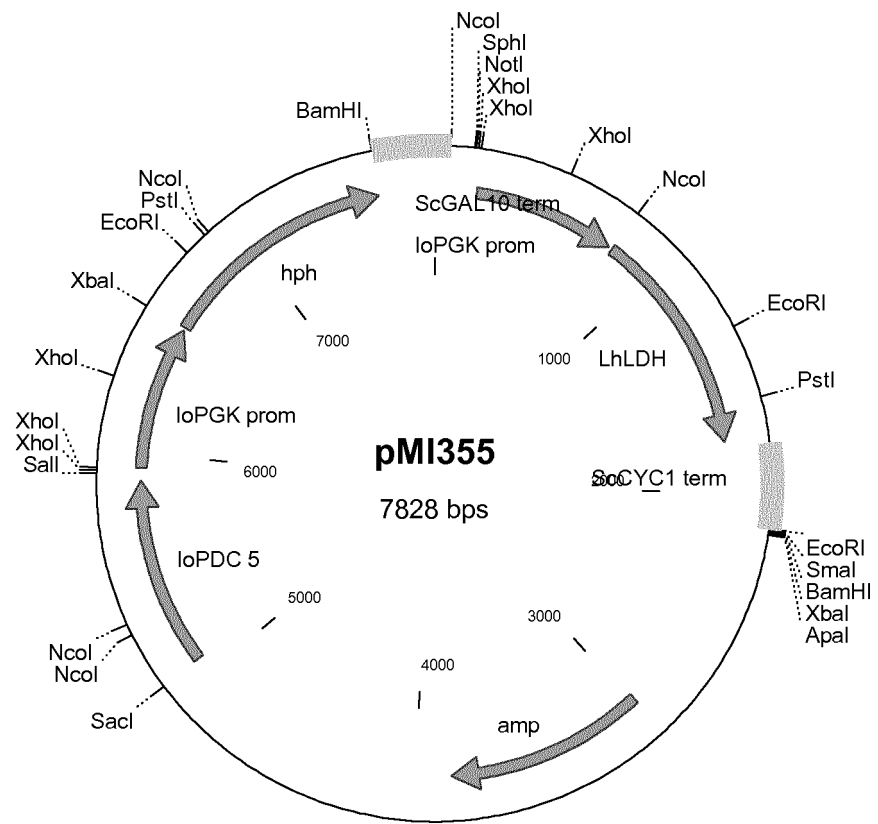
NcoI
SphI
NotI
XhoI
XhoI
BamHI
XhoI
NcoI
ScGAL10 term
NcoI
PstI
EcoRI
IoPGK prom
XbaI
hph
EcoRI
7000
1000
LhLDH
XhoI
PstI
IoPGK prom
XhoI
XhoI
SalI
pMI355
6000
ScCYC1 term
2000
7828 bps
IoPDC 5
EcoRI
SmaI
BamHI
XbaI
ApaI
5000
3000
NcoI
NcoI
4000
SacI
amp